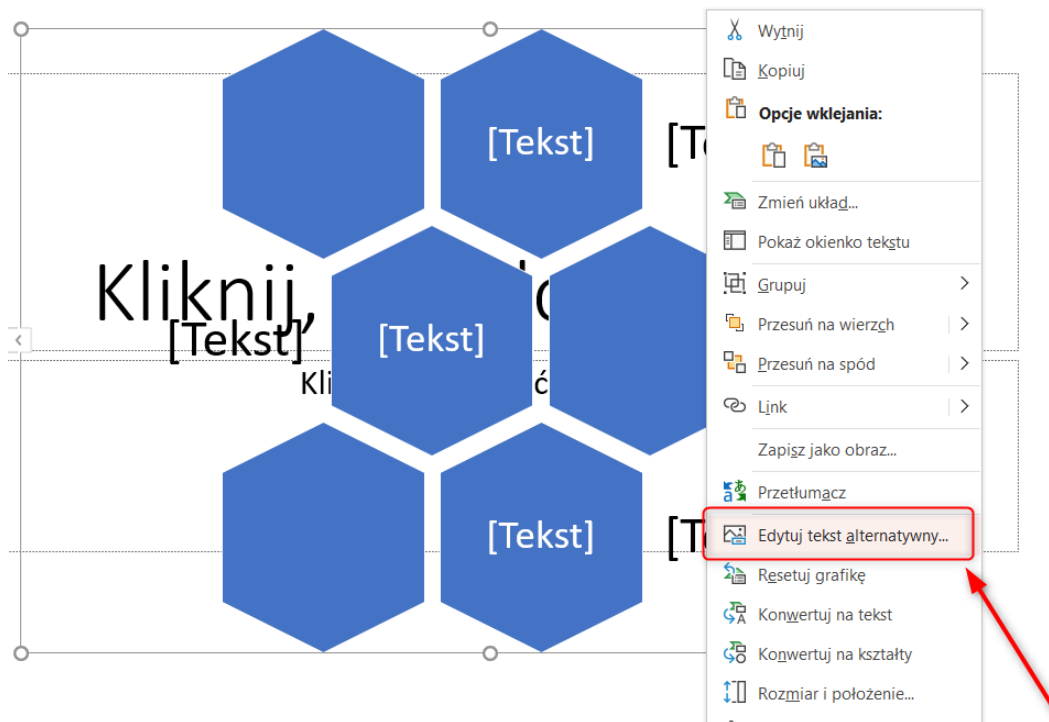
[Tekst]

[Te

Kliknij,

[Tekst]

[Tekst]

Kli

[Tekst]

[Te

Wytnij
Kopiuj
Opcje wklejania:
Zmień układ...
Pokaż okienko tekstu
Grupuj
Przesuń na wierzch
Przesuń na spód
Link
Zapisz jako obraz...
Przetłumacz
Edytuj tekst alternatywny...
Resetuj grafikę
Konwertuj na tekst
Konwertuj na kształty
Rozmiar i położenie...